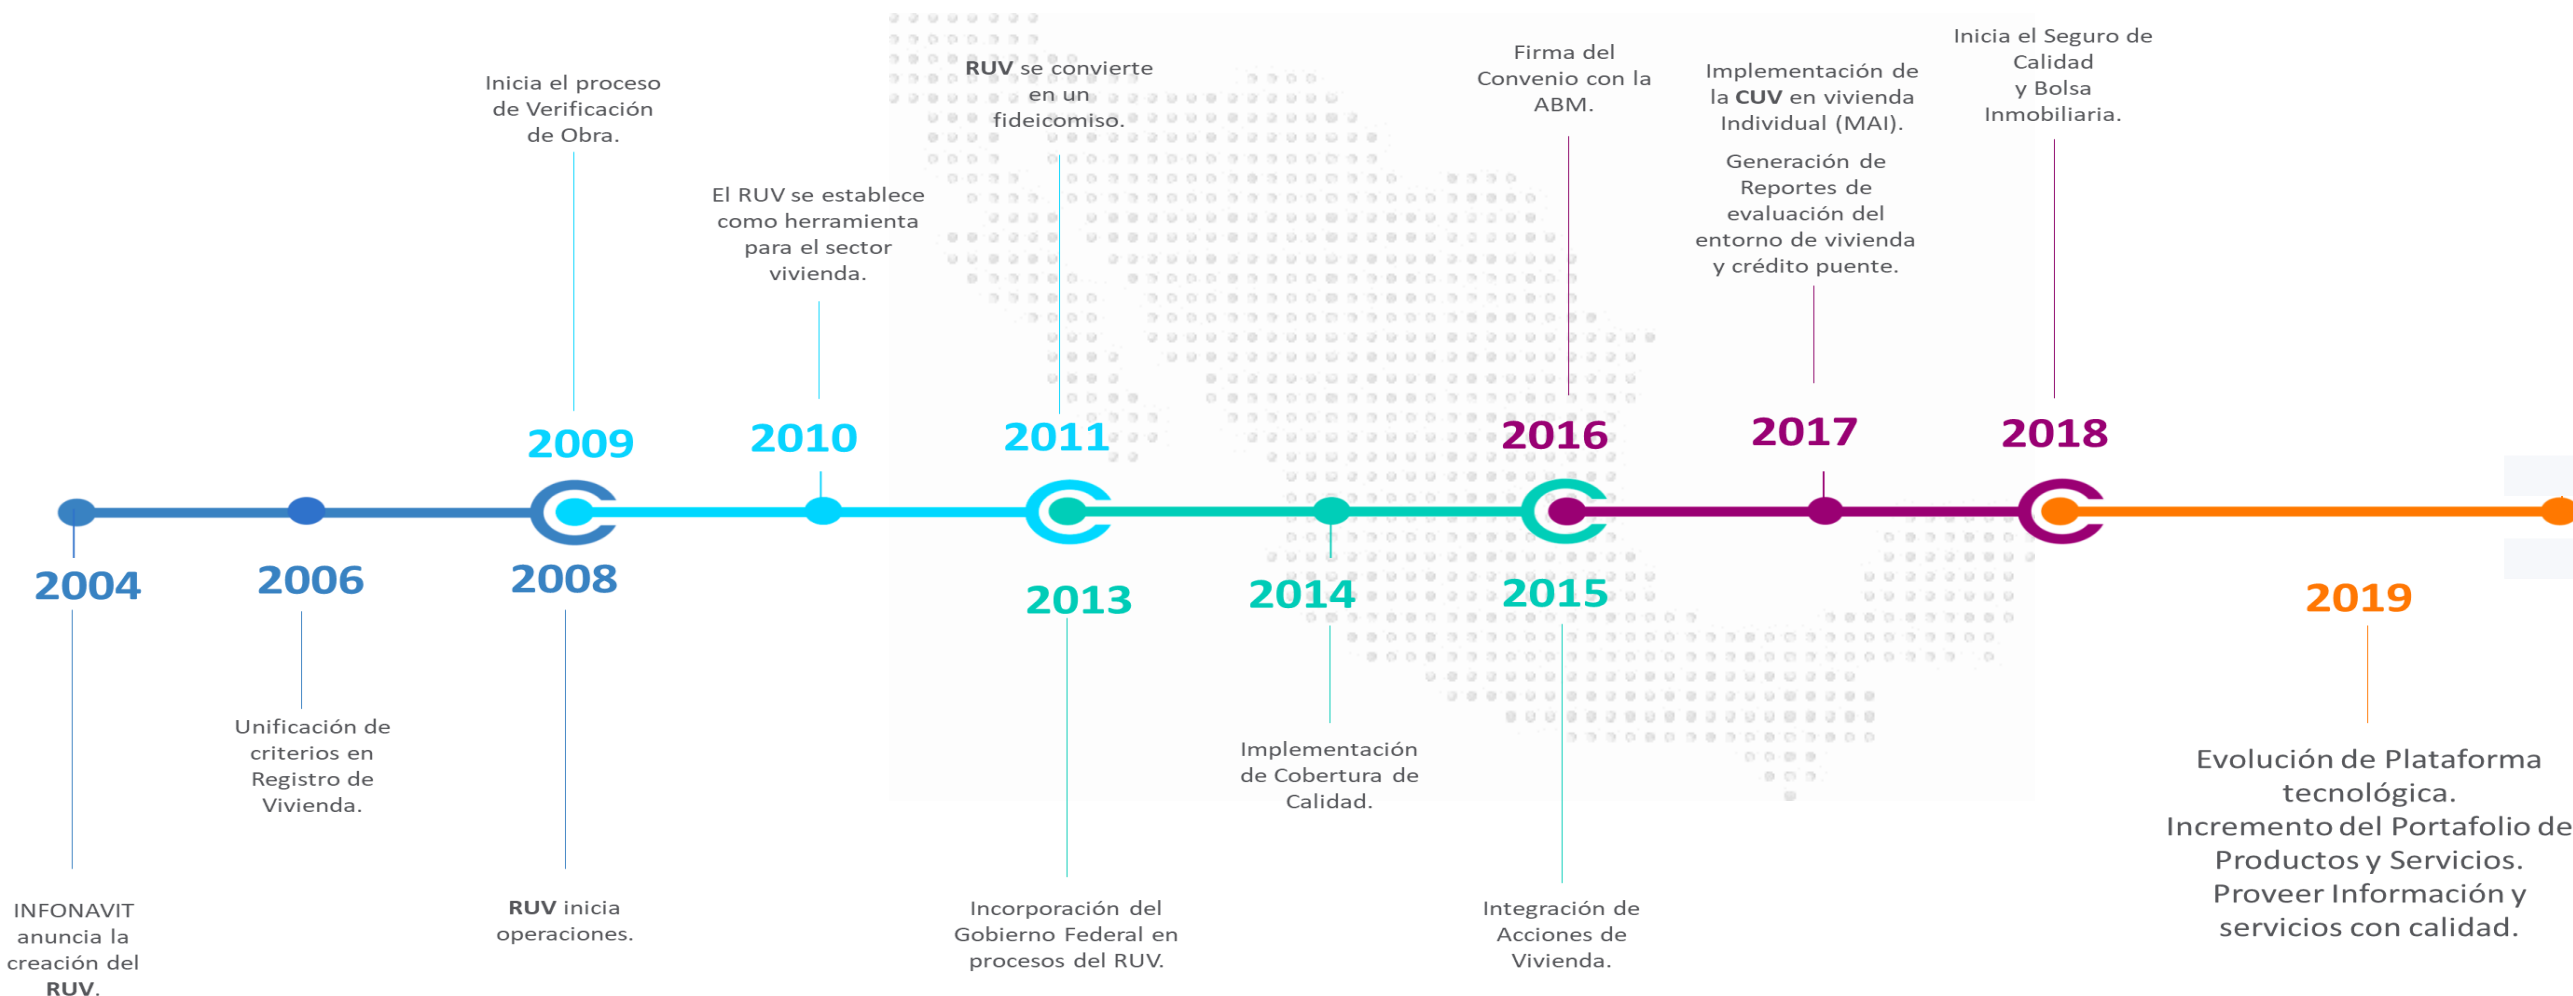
Inicia el proceso de Verificación de Obra.

2009

El RUV se establece como herramienta para el sector vivienda.

2010

**RUV** se convierte en un fideicomiso.

2011

Firma del Convenio con la ABM.

2016

Implementación de la **CUV** en vivienda Individual (MAI).

Generación de Reportes de evaluación del entorno de vivienda y crédito puente.

2017

Inicia el Seguro de Calidad y Bolsa Inmobiliaria.

2018

2004

INFONAVIT anuncia la creación del **RUV**.

2006

Unificación de criterios en Registro de Vivienda.

2008

**RUV** inicia operaciones.

2013

Incorporación del Gobierno Federal en procesos del RUV.

2014

Implementación de Cobertura de Calidad.

2015

Integración de Acciones de Vivienda.

2019

Evolución de Plataforma tecnológica.
Incremento del Portafolio de Productos y Servicios.
Proveer Información y servicios con calidad.